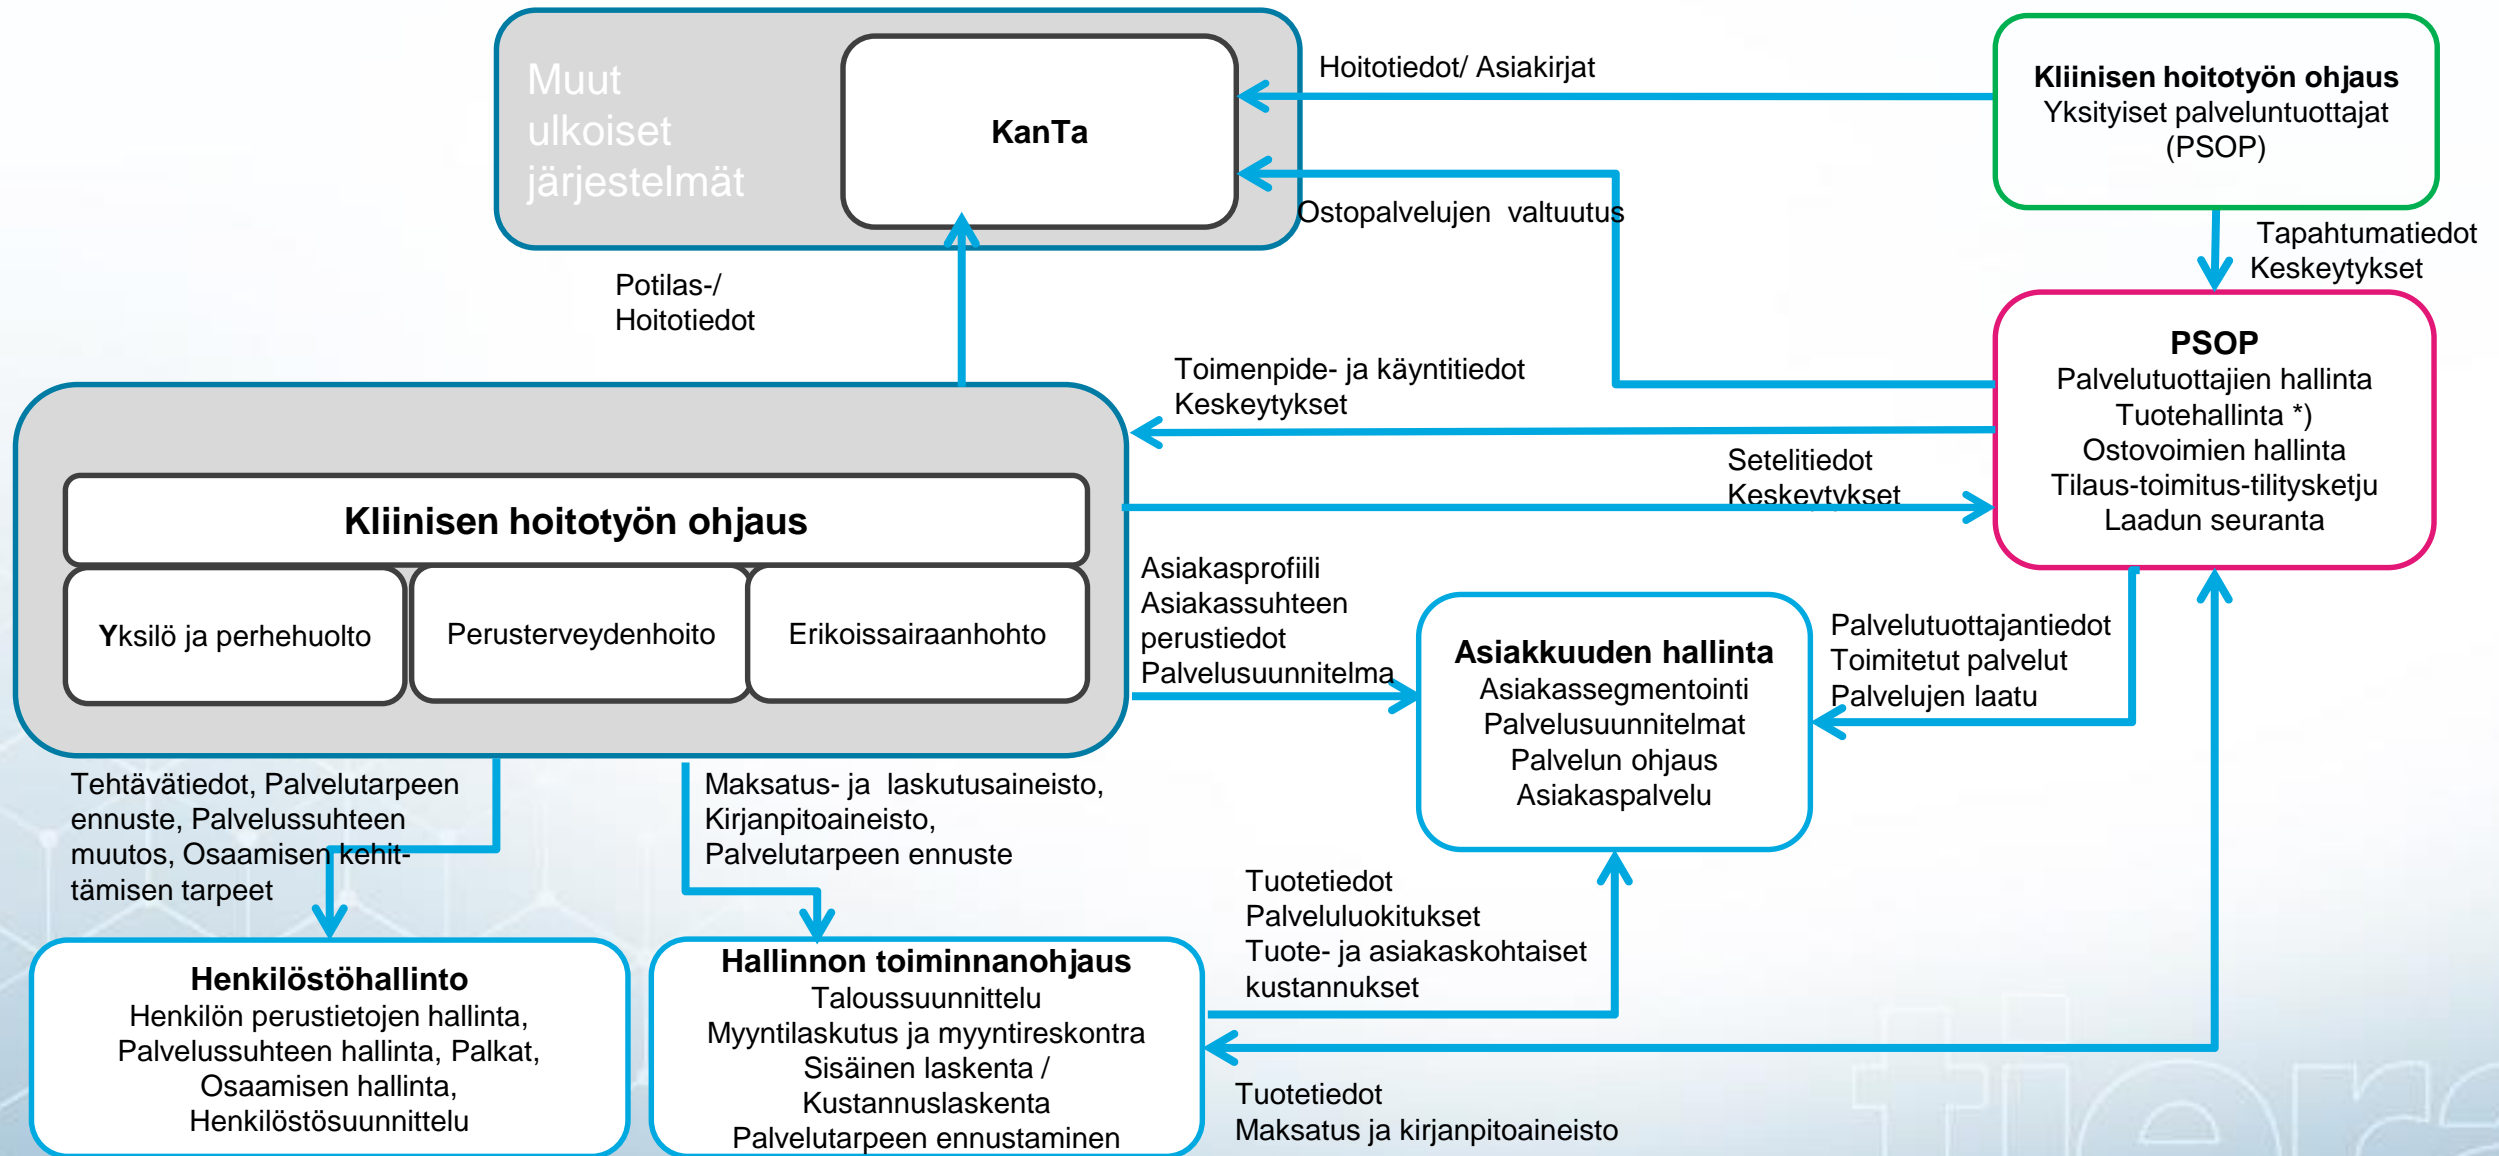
Muut ulkoiset järjestelmät

KanTa

Hoitotiedot/ Asiakirjat

Kliinisen hoitotyön ohjaus
Yksityiset palveluntuottajat (PSOP)

Ostopalvelujen valtuutus

Tapahtumatiedot
Keskeytykset

Potilas-/
Hoitotiedot

PSOP
Palvelutuottajien hallinta
Tuotehallinta *)
Ostovoimien hallinta
Tilaus-toimitus-tilitysketju
Laadun seuranta

Toimenpide- ja käyntitiedot
Keskeytykset

Setelitiedot
Keskeytykset

Kliinisen hoitotyön ohjaus

Yksilö ja perhehuolto

Perusterveydenhoito

Erikoissairaanhohto

Asiakasprofiili
Asiakassuhteen perustiedot
Palvelusuunnitelma

Asiakkuuden hallinta
Asiakassegmentointi
Palvelusuunnitelmat
Palvelun ohjaus
Asiakaspalvelu

Palvelutuottajantiedot
Toimitetut palvelut
Palvelujen laatu

Tehtävätiedot, Palvelutarpeen ennuste, Palvelussuhteen muutos, Osaamisen kehittämisen tarpeet

Maksatus- ja laskutusaineisto, Kirjanpitoaineisto, Palvelutarpeen ennuste

Tuotetiedot
Palveluluokitukset
Tuote- ja asiakaskohtaiset kustannukset

Henkilöstöhallinto
Henkilön perustietojen hallinta, Palvelussuhteen hallinta, Palkat, Osaamisen hallinta, Henkilöstösuunnittelu

Hallinnon toiminnanohjaus
Taloussuunnittelu
Myyntilaskutus ja myyntireskontra
Sisäinen laskenta /
Kustannuslaskenta
Palvelutarpeen ennustaminen

Tuotetiedot
Maksatus ja kirjanpitoaineisto